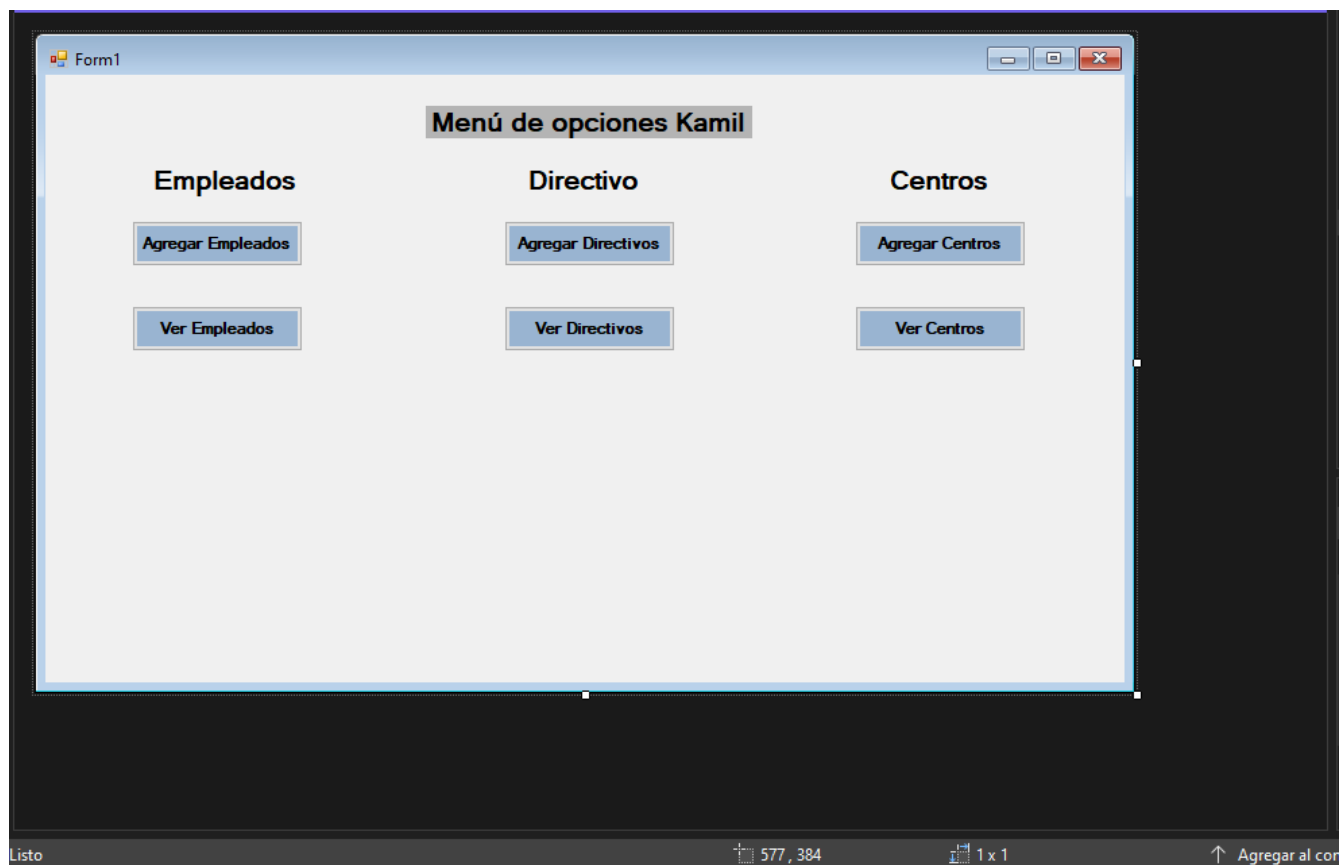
Form1

Menú de opciones Kamil

Empleados

Directivo

Centros

Agregar Empleados

Agregar Directivos

Agregar Centros

Ver Empleados

Ver Directivos

Ver Centros

Listo

577 , 384

1 x 1

↑ Agregar al co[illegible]